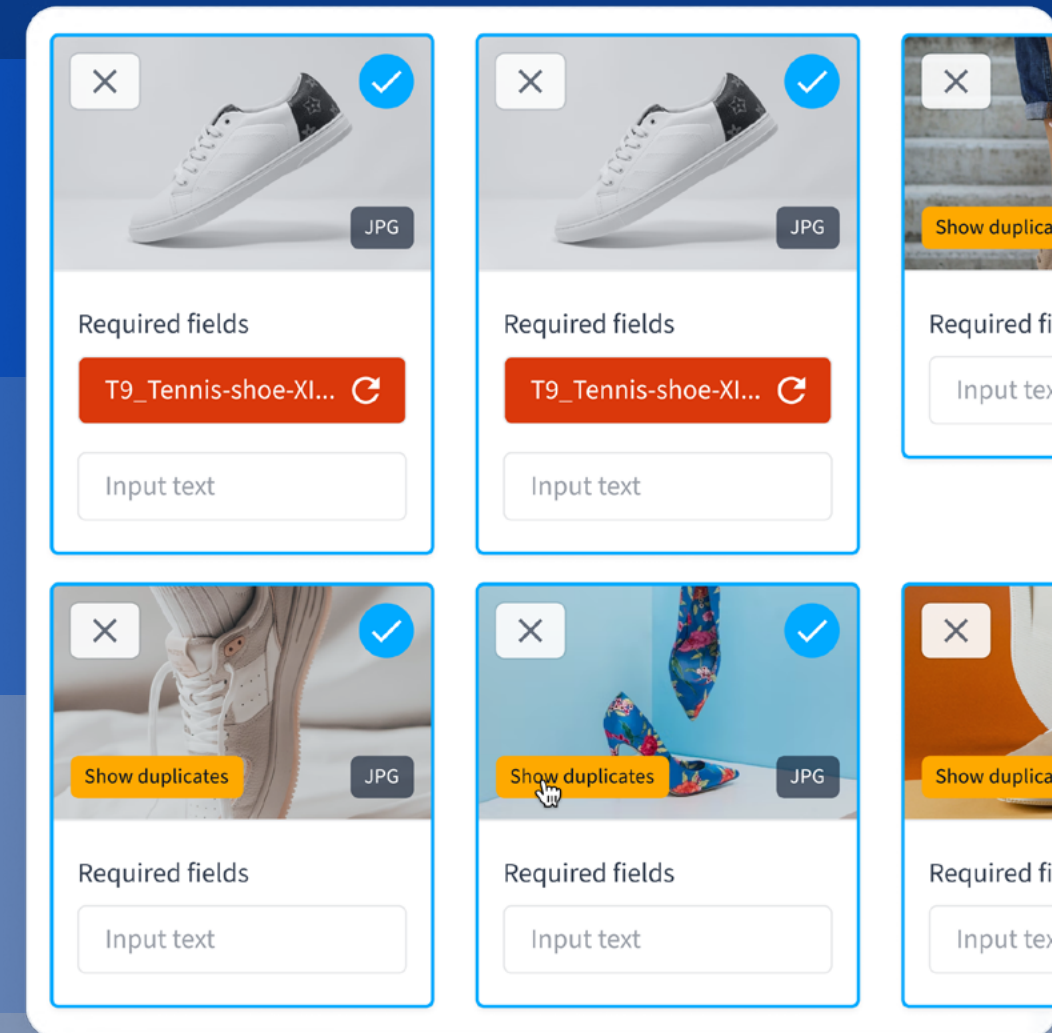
JPG

Required fields

T9_Tennis-shoe-XI...

Input text

JPG

Required fields

T9_Tennis-shoe-XI...

Input text

Show duplica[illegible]

Required fi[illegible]

Input tex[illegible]

Show duplicates

JPG

Required fields

Input text

Show duplicates

JPG

Required fields

Input text

Show duplica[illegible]

Required fi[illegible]

Input tex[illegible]